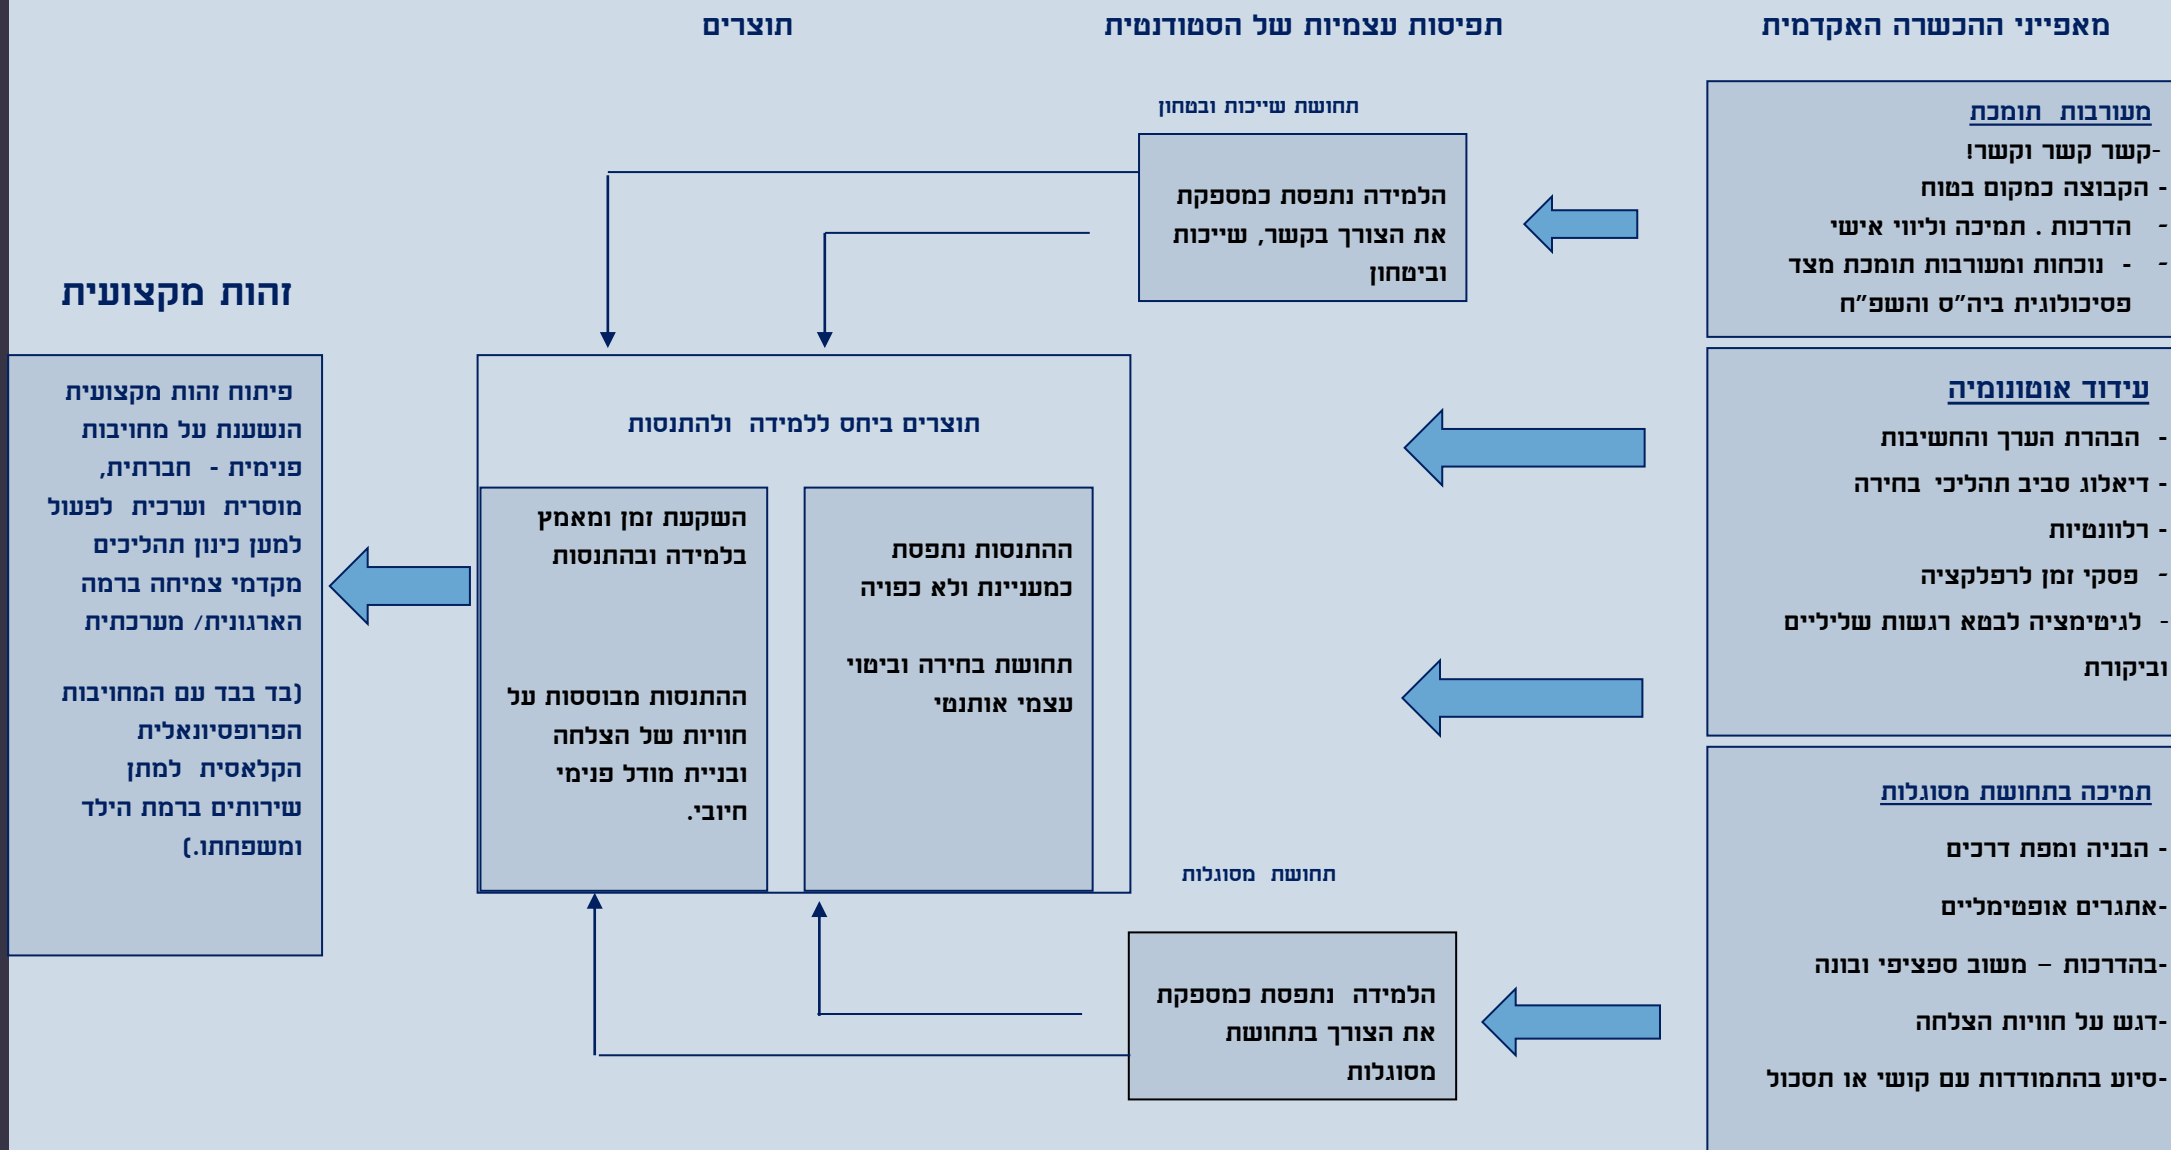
מאפייני ההכשרה האקדמית

תפיסות עצמיות של הסטודנטית

תוצרים

מעורבות תומכת
-קשר קשר וקשר!
- הקבוצה כמקום בטוח
- הדרכות . תמיכה וליווי אישי
- - נוכחות ומעורבות תומכת מצד פסיכולוגית ביה"ס והשפ"ח

תחושת שייכות ובטחון

הלמידה נתפסת כמספקת את הצורך בקשר, שייכות וביטחון

עידוד אוטונומיה
- הבהרת הערך והחשיבות
- דיאלוג סביב תהליכי בחירה
- רלוונטיות
- פסקי זמן לרפלקציה
- לגיטימציה לבטא רגשות שליליים וביקורת

תוצרים ביחס ללמידה ולהתנסות

ההתנסות נתפסת כמעניינת ולא כפויה

תחושת בחירה וביטוי עצמי אותנטי

השקעת זמן ומאמץ בלמידה ובהתנסות

ההתנסות מבוססת על חוויות של הצלחה ובניית מודל פנימי חיובי.

זהות מקצועית

פיתוח זהות מקצועית הנשענת על מחויבות פנימית - חברתית, מוסרית וערכית לפעול למען כינון תהליכים מקדמי צמיחה ברמה הארגונית/ מערכתית

(בד בבד עם המחויבות הפרופסיונאלית הקלאסית למתן שירותים ברמת הילד ומשפחתו.)

תמיכה בתחושת מסוגלות
- הבניה ומפת דרכים
-אתגרים אופטימליים
-בהדרכות – משוב ספציפי ובונה
-דגש על חוויות הצלחה
-סיוע בהתמודדות עם קושי או תסכול

תחושת מסוגלות

הלמידה נתפסת כמספקת את הצורך בתחושת מסוגלות